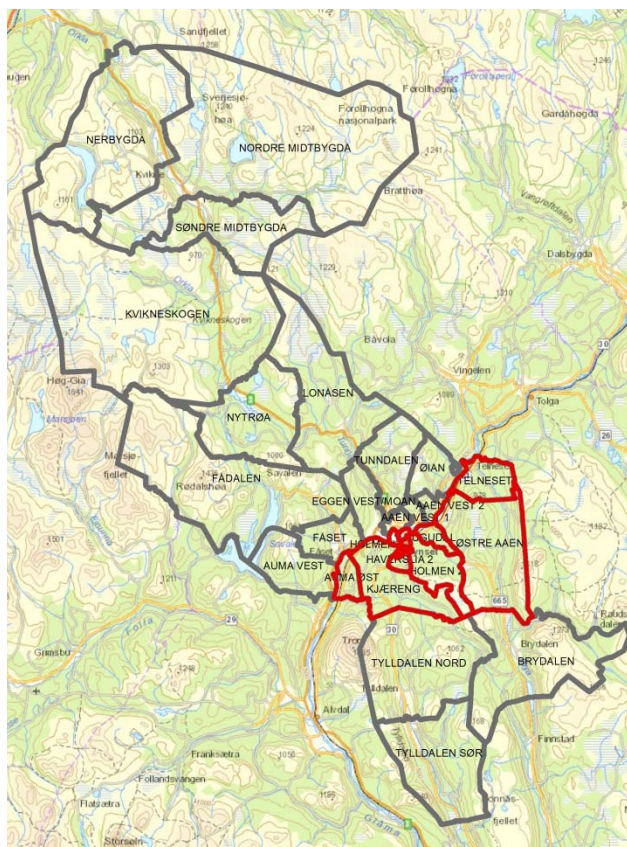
Sandfjellet
NERBYGDA
NORDRE MIDTBYGDA
Forollhogna nasjonalpark
Forollhogna
Gardåbygda
Kvikne
Bratthøa
SØNDRE MIDTBYGDA
Dalsbygda
KVIKNESKOGEN
Kvikneskogen
Båvola
Vingelen
Høg-Gia
NYTRØA
LONÅSEN
Tolga
TUNNDALEN
ØIAN
TELNESET
FADALEN
Savalen
Rødalshøa
Mørsje-fjellet
EGGEN VEST
MOAN
AAEN VEST 2
AAEN VEST 1
FÅSET
HOLMEN
HAVERSJØA 2
HOLMEN 1
ØSTRE AAEN
AUMA VEST
AUMA ØST
KJÆRENG
30
665
TYLLDALEN NORD
BRYDALEN
Brydalen
Tylldalen
Alvdal
Grimsbu
Franksætra
Follandsvangen
Flatsætra
TYLLDALEN SØR
Finnstad
Storsøln
29
26
30